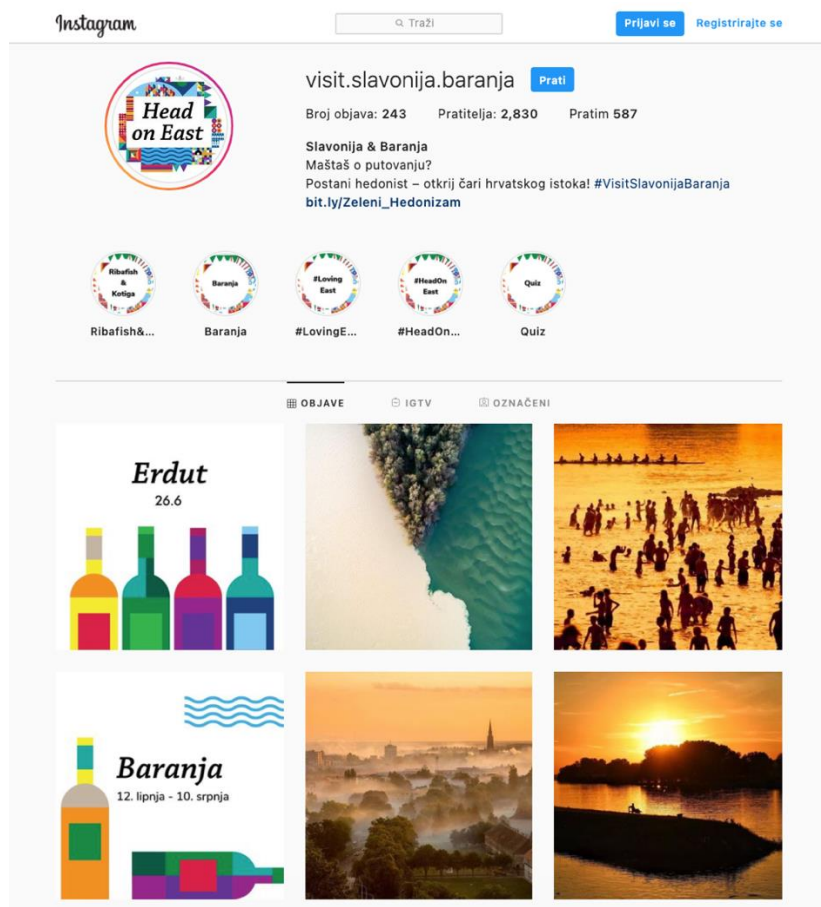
Instagram

Traži

Prijavi se

Registrirajte se

Head on East

visit.slavonija.baranja

Prati

Broj objava: 243

Pratitelja: 2,830

Pratim 587

Slavonija & Baranja

Maštaš o putovanju?

Postani hedonist – otkrij čari hrvatskog istoka! #VisitSlavonijaBaranja

bit.ly/Zeleni_Hedonizam

Ribafish & Kotiga

Ribafish&...

Baranja

Baranja

#Loving East

#LovingE...

#HeadOn East

#HeadOn...

Quiz

Quiz

OBJAVE

IGTV

OZNAČENI

Erdut

26.6

Baranja

12. lipnja - 10. srpnja